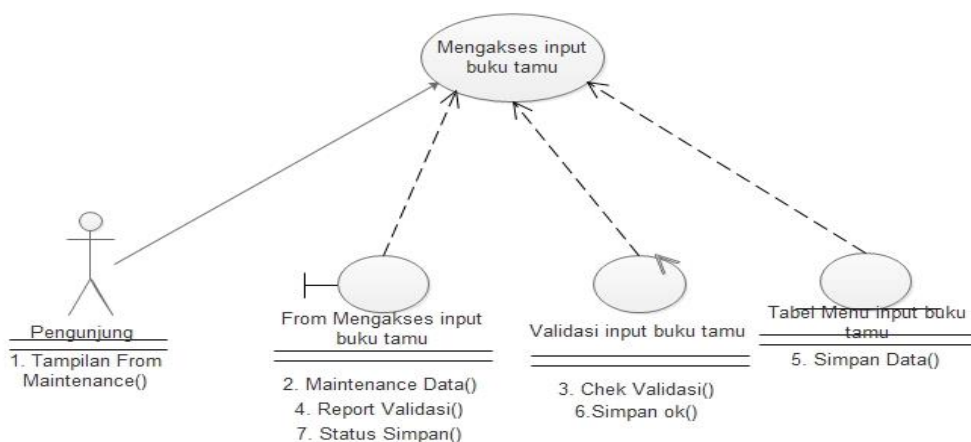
Mengakses input buku tamu

Pengunjung

1. Tampilan From Maintenance()

From Mengakses input buku tamu

2. Maintenance Data()
4. Report Validasi()
7. Status Simpan()

Validasi input buku tamu

3. Chek Validasi()
6.Simpan ok()

Tabel Menu input buku tamu

5. Simpan Data()